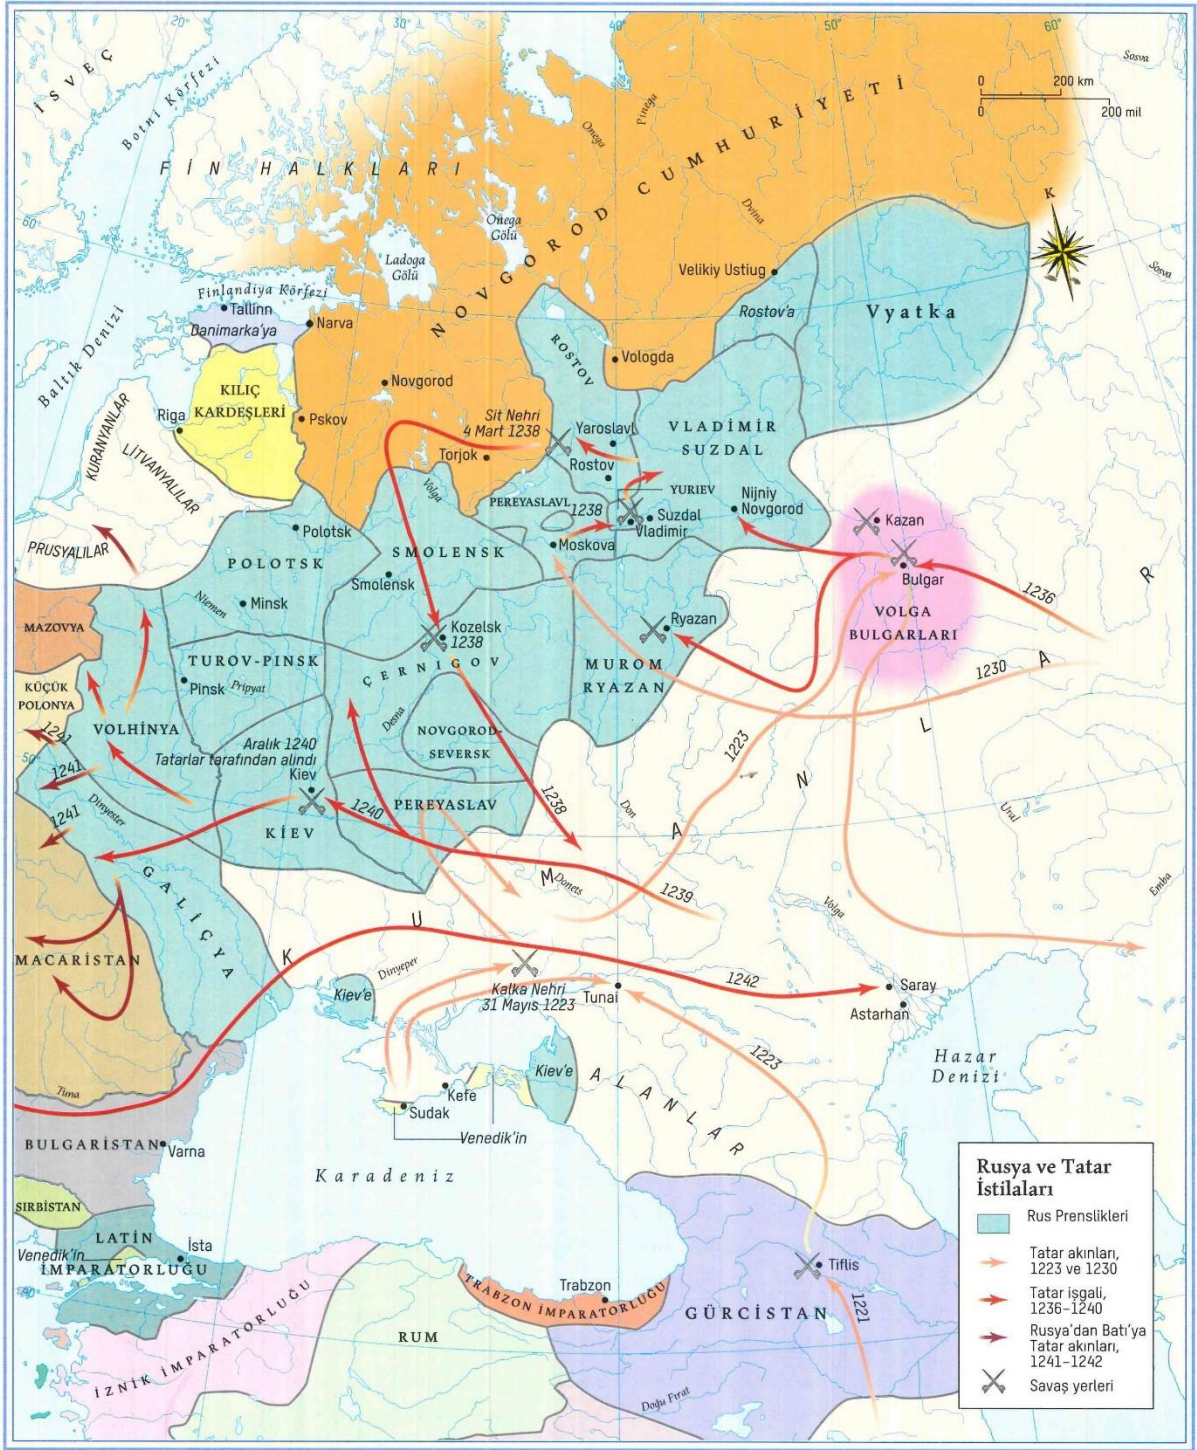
İSVEÇ
Botni Körfezi
FİN HALKLARI
NOVGOROD CUMHURİYETİ
20°
40°
50°
60°
60°
50°
40°
0 200 km
0 200 mil
Sosva
Pinega
Omega
Dvina
Onega Gölü
Ladoga Gölü
K
Sosva
Velikiy Ustiug
Vyatka
Rostov'a
Finlandiya Körfezi
Tallinn
Narva
Danimarka'ya
Baltık Denizi
KILIÇ KARDEŞLERİ
Riga
Pskov
Novgorod
ROSTOV
Vologda
KURANYANLAR
LİTVANYALILAR
Sit Nehri 4 Mart 1238
Torjok
Yaroslavl
Rostov
VLADİMİR SUZDAL
YURIEV
PEREYASLAVL
1238
Suzdal
Vladimir
Nijniy Novgorod
Kazan
Bulgar
Polotsk
PRUSYALILAR
POLOTSK
Volga
SMOLENSK
Smolensk
Moskova
MAZOVYA
Minsk
Niemen
Kozelsk 1238
Ryazan
VOLGA BULGARLARI
1236
R
TUROV-PINSK
Pinsk
Pripyat
ÇERNİGOV
MUROM RYAZAN
1230
A
KÜÇÜK POLONYA
1241
VOLHİNYA
1241
Aralık 1240 Tatarlar tarafından alındı
Kiev
Desna
NOVGOROD-SEVERSK
1223
L
1241
Dinyester
1240
KİEV
PEREYASLAV
1238
Don
N
Ural
A
GALİÇYA
M
Donets
1239
Emba
Volga
MACARİSTAN
K
U
Dinyeper
1242
Saray
Astarhan
Kiev'e
Kalka Nehri 31 Mayıs 1223
Tunai
1223
Hazar Denizi
Tuna
Kefe
Sudak
Kiev'e
Venedik'in
ALANLAR
BULGARİSTAN
Varna
Karadeniz
SIRBİSTAN
LATİN İMPARATORLUĞU
İsta
Venedik'in
Trabzon
TRABZON İMPARATORLUĞU
Tiflis
1221
İZNİK İMPARATORLUĞU
RUM
GÜRCİSTAN
Doğu Fırat
Rusya ve Tatar İstilaları
Rus Prenslikleri
Tatar akınları, 1223 ve 1230
Tatar işgali, 1236–1240
Rusya'dan Batı'ya Tatar akınları, 1241–1242
Savaş yerleri